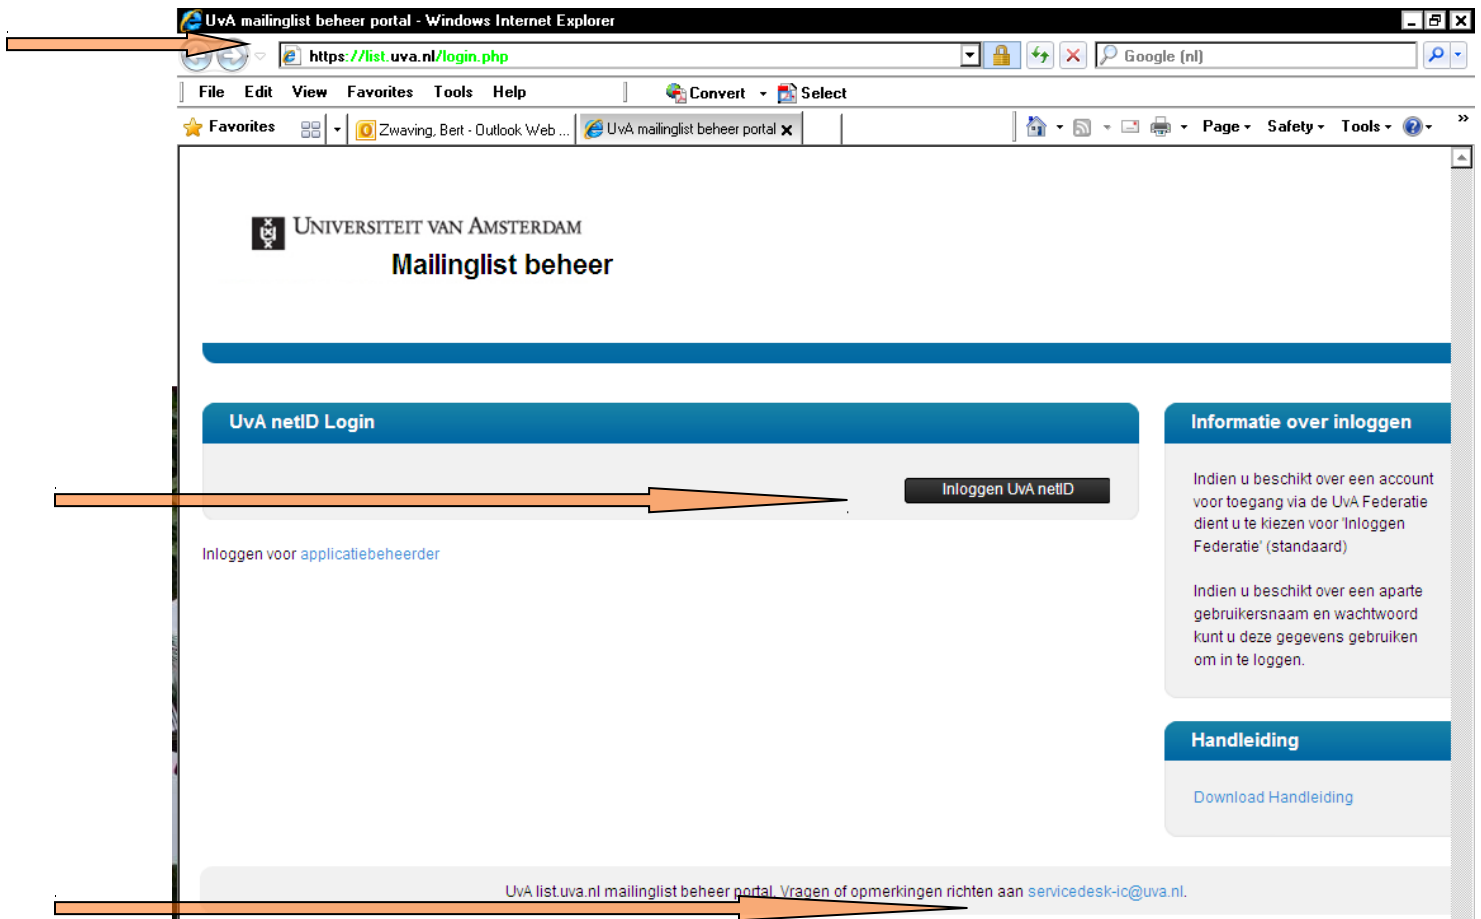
UvA mailinglist beheer portal - Windows Internet Explorer

https://list.uva.nl/login.php

Google (nl)

File Edit View Favorites Tools Help

Convert Select

Favorites

Zwaving, Bert - Outlook Web ...

UvA mailinglist beheer portal

Page Safety Tools

UNIVERSITEIT VAN AMSTERDAM

Mailinglist beheer

UvA netID Login

Inloggen UvA netID

Inloggen voor applicatiebeheerder

Informatie over inloggen

Indien u beschikt over een account voor toegang via de UvA Federatie dient u te kiezen voor 'Inloggen Federatie' (standaard)

Indien u beschikt over een aparte gebruikersnaam en wachtwoord kunt u deze gegevens gebruiken om in te loggen.

Handleiding

Download Handleiding

UvA list.uva.nl mailinglist beheer portal. Vragen of opmerkingen richten aan servicedesk-ic@uva.nl.